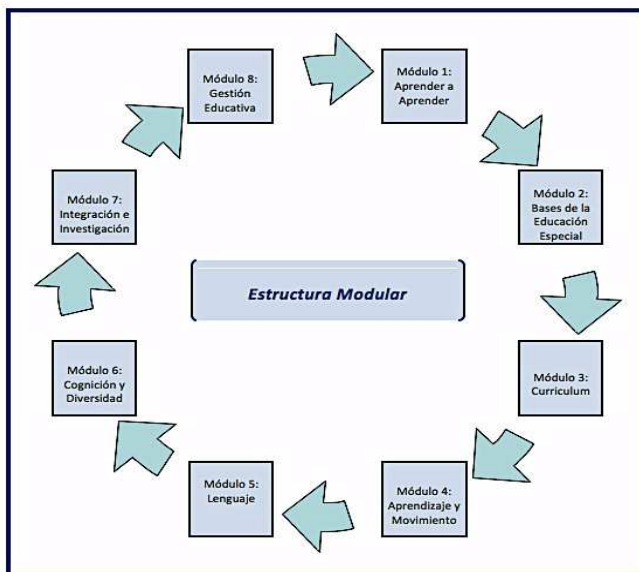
Estructura Modular

Módulo 1: Aprender a Aprender

Módulo 2: Bases de la Educación Especial

Módulo 3: Curriculum

Módulo 4: Aprendizaje y Movimiento

Módulo 5: Lenguaje

Módulo 6: Cognición y Diversidad

Módulo 7: Integración e Investigación

Módulo 8: Gestión Educativa